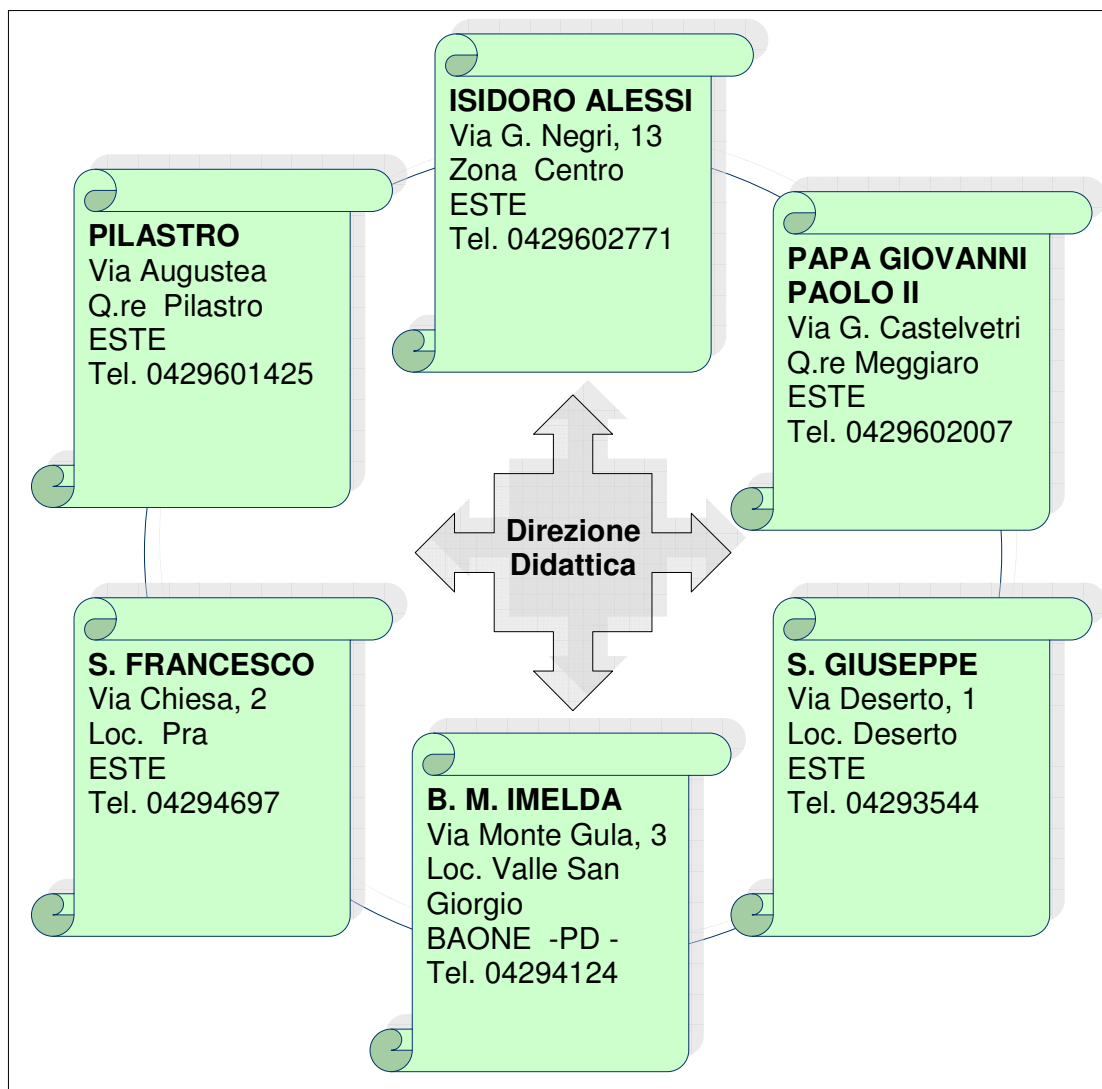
ISIDORO ALESSI
Via G. Negri, 13
Zona Centro
ESTE
Tel. 0429602771

PILASTRO
Via Augustea
Q.re Pilastro
ESTE
Tel. 0429601425

PAPA GIOVANNI PAOLO II
Via G. Castelvetri
Q.re Meggiaro
ESTE
Tel. 0429602007

Direzione Didattica

S. FRANCESCO
Via Chiesa, 2
Loc. Pra
ESTE
Tel. 04294697

S. GIUSEPPE
Via Deserto, 1
Loc. Deserto
ESTE
Tel. 04293544

B. M. IMELDA
Via Monte Gula, 3
Loc. Valle San Giorgio
BAONE -PD -
Tel. 04294124